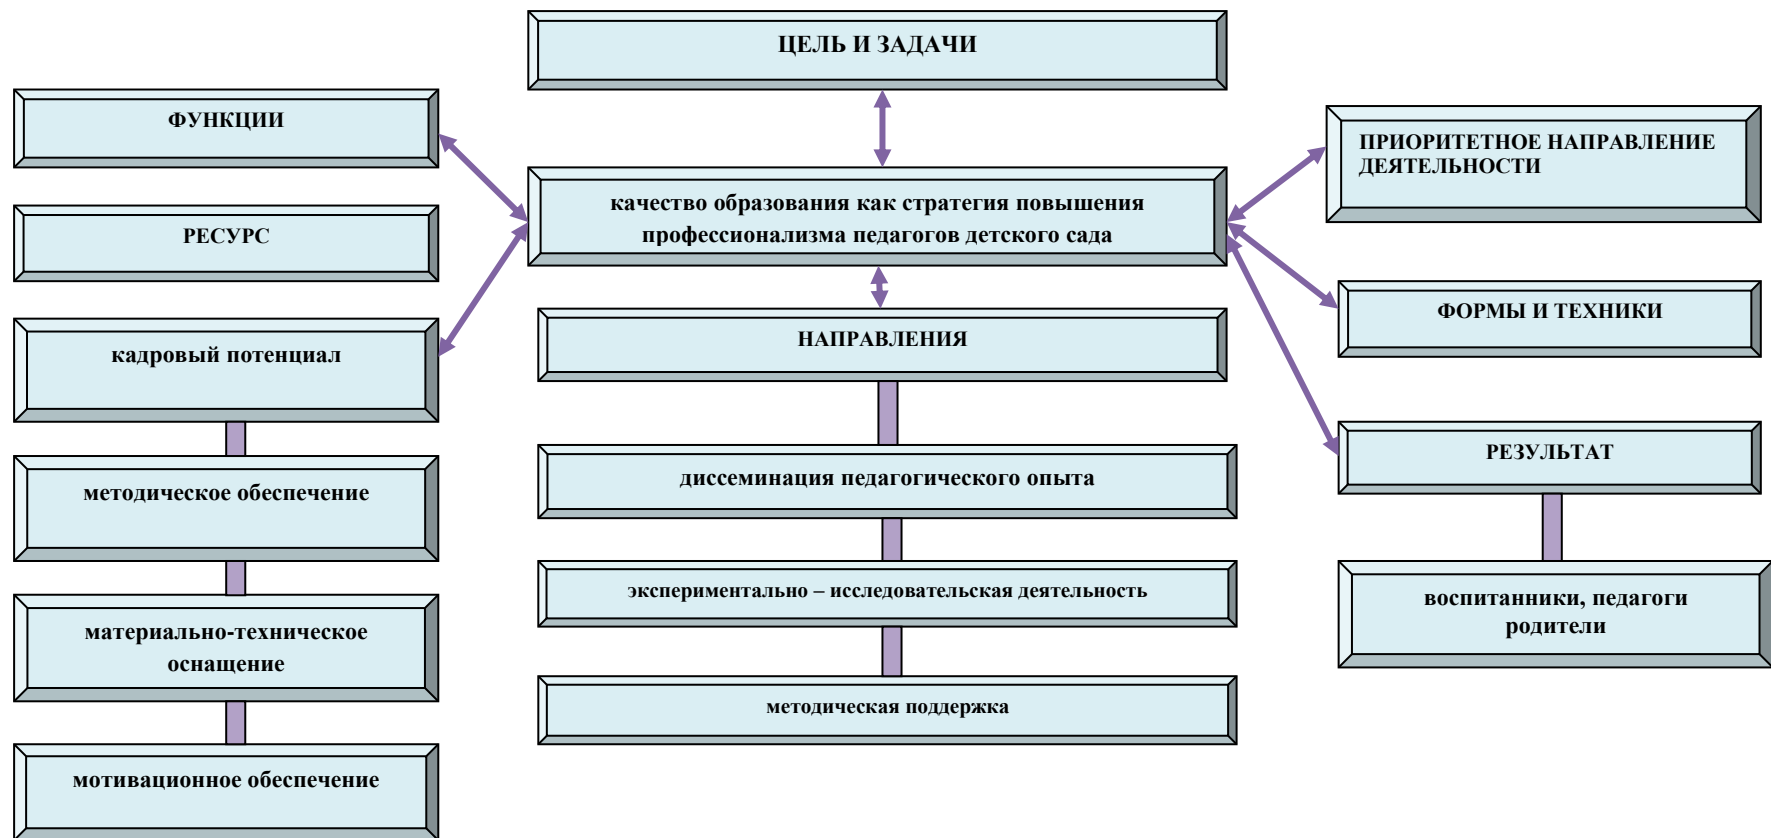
ЦЕЛЬ И ЗАДАЧИ

ФУНКЦИИ

РЕСУРС

кадровый потенциал

методическое обеспечение

материально-техническое оснащение

мотивационное обеспечение

качество образования как стратегия повышения профессионализма педагогов детского сада

НАПРАВЛЕНИЯ

диссеминация педагогического опыта

экспериментально – исследовательская деятельность

методическая поддержка

ПРИОРИТЕТНОЕ НАПРАВЛЕНИЕ ДЕЯТЕЛЬНОСТИ

ФОРМЫ И ТЕХНИКИ

РЕЗУЛЬТАТ

воспитанники, педагоги родители